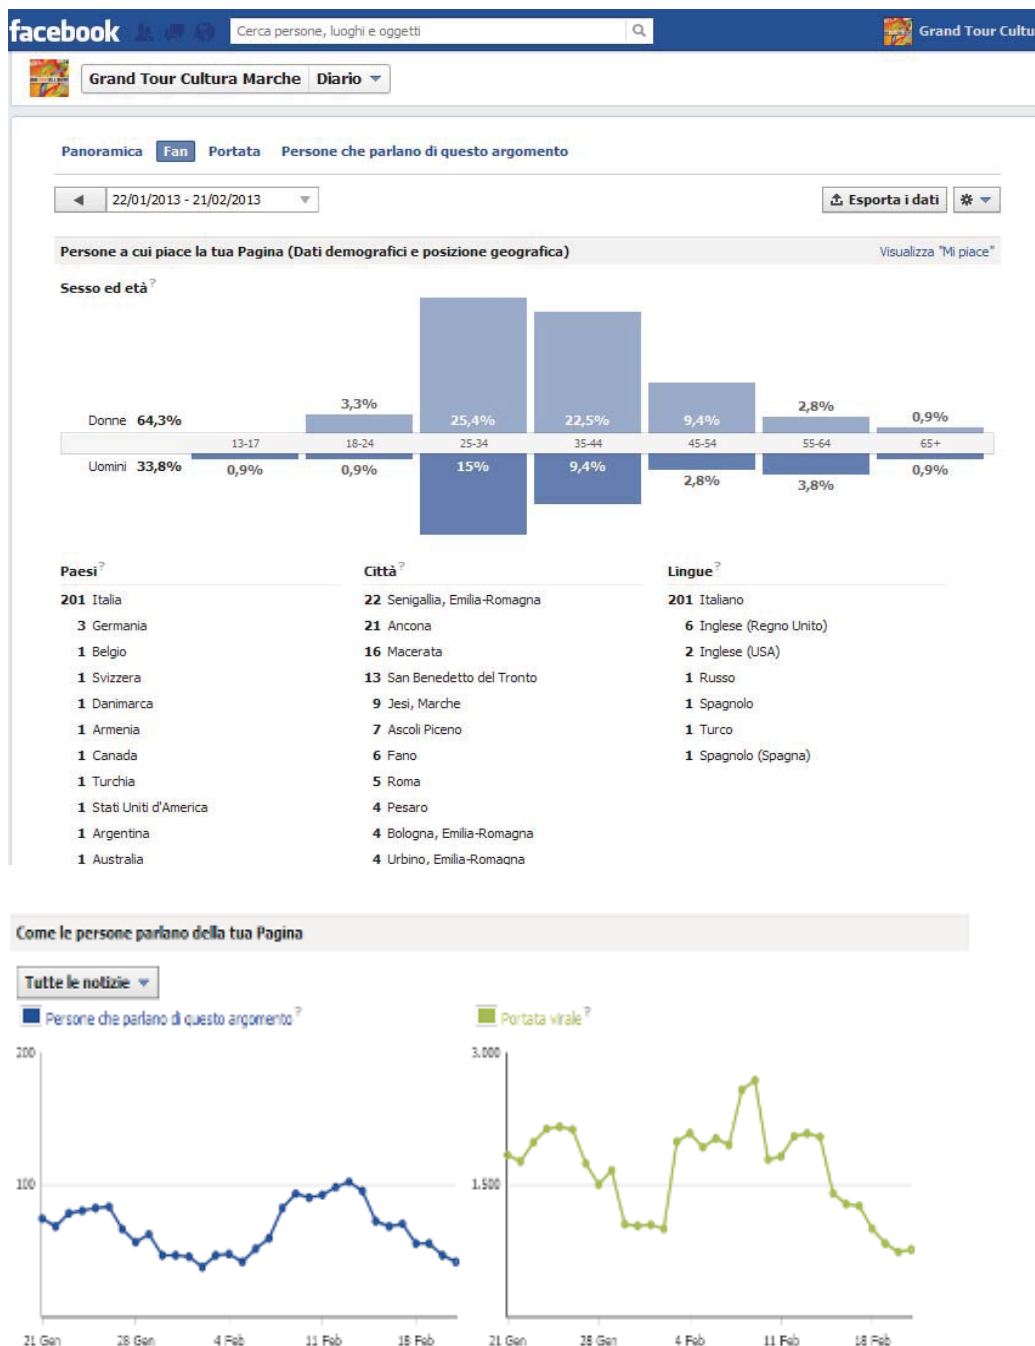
facebook Cerca persone, luoghi e oggetti Grand Tour Cultu

Grand Tour Cultura Marche Diario

Panoramica Fan Portata Persone che parlano di questo argomento

22/01/2013 - 21/02/2013

Esporta i dati

Persone a cui piace la tua Pagina (Dati demografici e posizione geografica)

Visualizza "Mi piace"

Sesso ed età

Donne 64,3%

Uomini 33,8%

| | 13-17 | 18-24 | 25-34 | 35-44 | 45-54 | 55-64 | 65+ |
|---|---|---|---|---|---|---|---|
| Donne | | 3,3% | 25,4% | 22,5% | 9,4% | 2,8% | 0,9% |
| Uomini | 0,9% | 0,9% | 15% | 9,4% | 2,8% | 3,8% | 0,9% |

Paesi

201 Italia
3 Germania
1 Belgio
1 Svizzera
1 Danimarca
1 Armenia
1 Canada
1 Turchia
1 Stati Uniti d'America
1 Argentina
1 Australia

Città

22 Senigallia, Emilia-Romagna
21 Ancona
16 Macerata
13 San Benedetto del Tronto
9 Jesi, Marche
7 Ascoli Piceno
6 Fano
5 Roma
4 Pesaro
4 Bologna, Emilia-Romagna
4 Urbino, Emilia-Romagna

Lingue

201 Italiano
6 Inglese (Regno Unito)
2 Inglese (USA)
1 Russo
1 Spagnolo
1 Turco
1 Spagnolo (Spagna)

Come le persone parlano della tua Pagina

Tutte le notizie

Persone che parlano di questo argomento

Portata virale

200
100

21 Gen 28 Gen 4 Feb 11 Feb 18 Feb

3.000
1.500

21 Gen 28 Gen 4 Feb 11 Feb 18 Feb